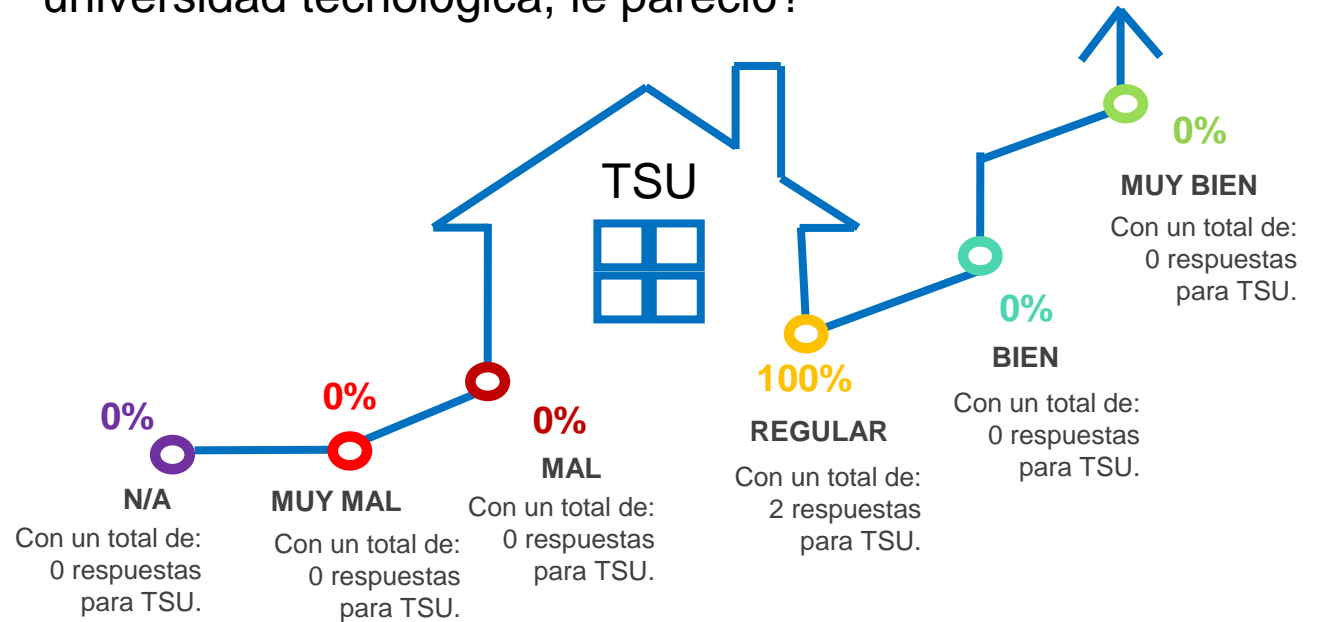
universidad tecnológica, le pareció?

TSU

0%
N/A
Con un total de: 0 respuestas para TSU.

0%
MUY MAL
Con un total de: 0 respuestas para TSU.

0%
MAL
Con un total de: 0 respuestas para TSU.

100%
REGULAR
Con un total de: 2 respuestas para TSU.

0%
BIEN
Con un total de: 0 respuestas para TSU.

0%
MUY BIEN
Con un total de: 0 respuestas para TSU.